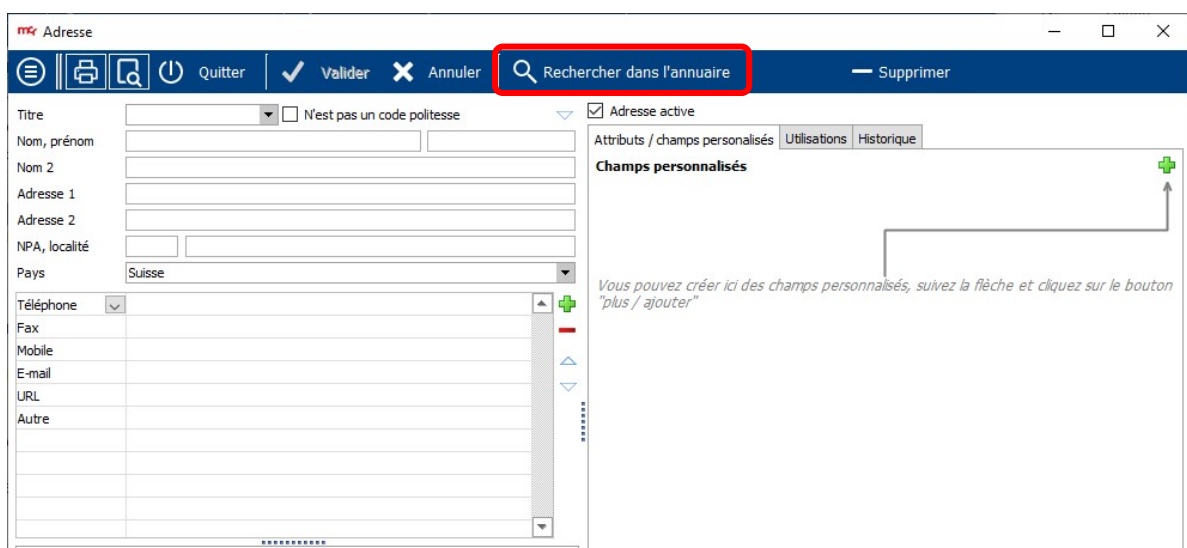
Adresse

Quitter Valider Annuler Rechercher dans l'annuaire Supprimer

Titre
N'est pas un code politesse
Nom, prénom
Nom 2
Adresse 1
Adresse 2
NPA, localité
Pays Suisse

| Téléphone | |
|---|---|
| Fax | |
| Mobile | |
| E-mail | |
| URL | |
| Autre | |

Adresse active

Attributs / champs personalisés | Utilisations | Historique

Champs personnalisés

Vous pouvez créer ici des champs personnalisés, suivez la flèche et cliquez sur le bouton "plus / ajouter"